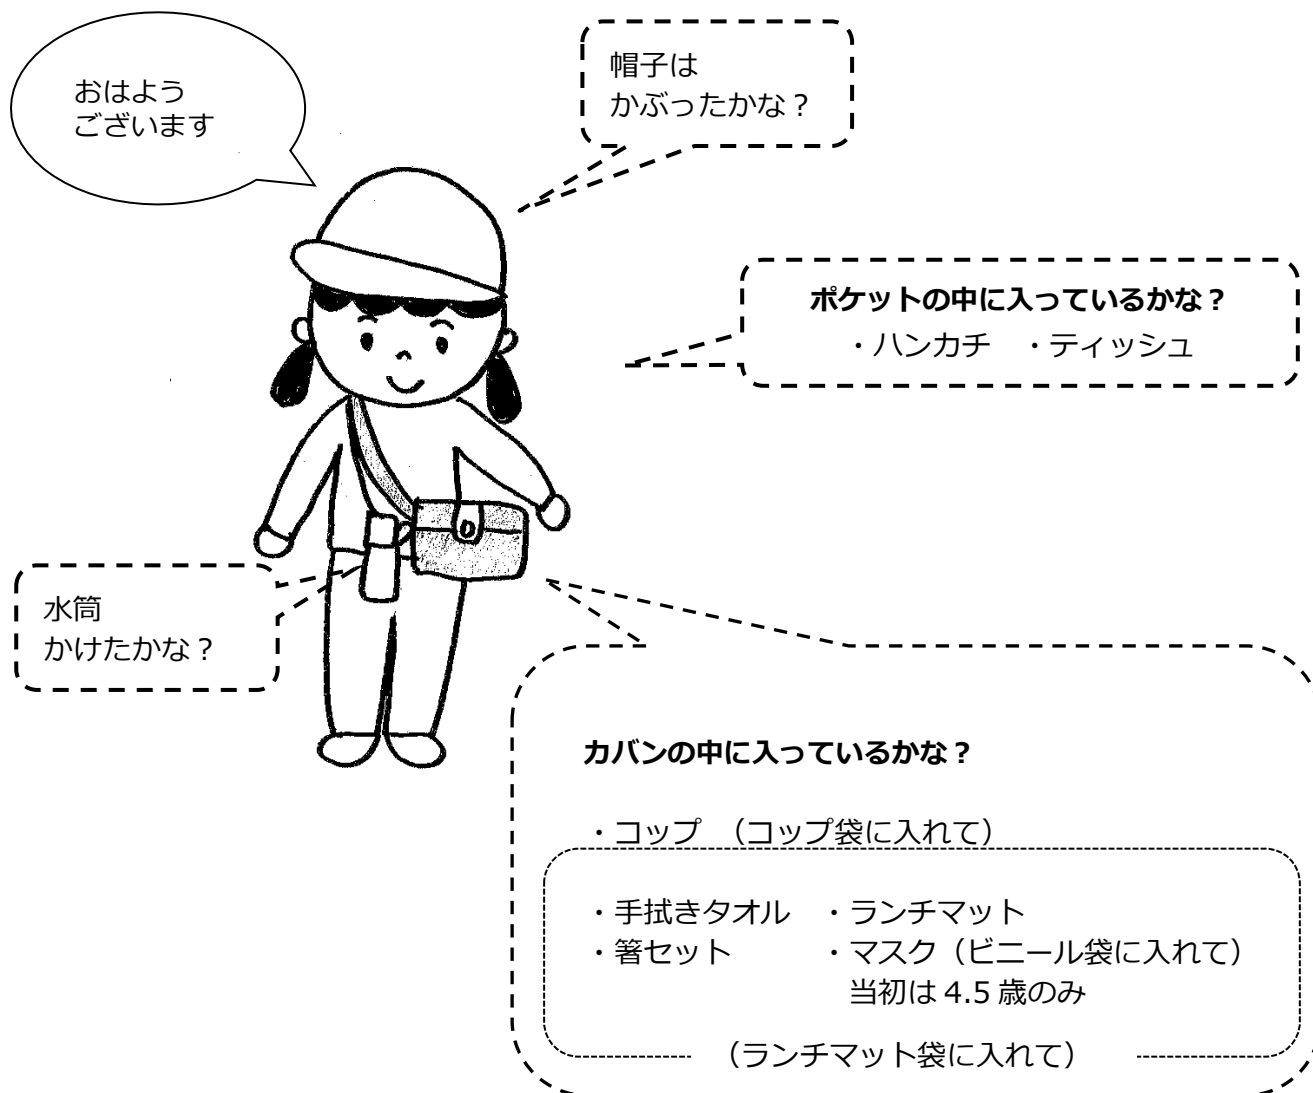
おはよう
ございます

帽子は
かぶったかな？

ポケットの中に入っているかな？
・ハンカチ　・ティッシュ

水筒
かけたかな？

カバンの中に入っているかな？

・コップ　（コップ袋に入れて）

・手拭きタオル　・ランチマット
・箸セット　・マスク（ビニール袋に入れて）
当初は 4.5 歳のみ

（ランチマット袋に入れて）